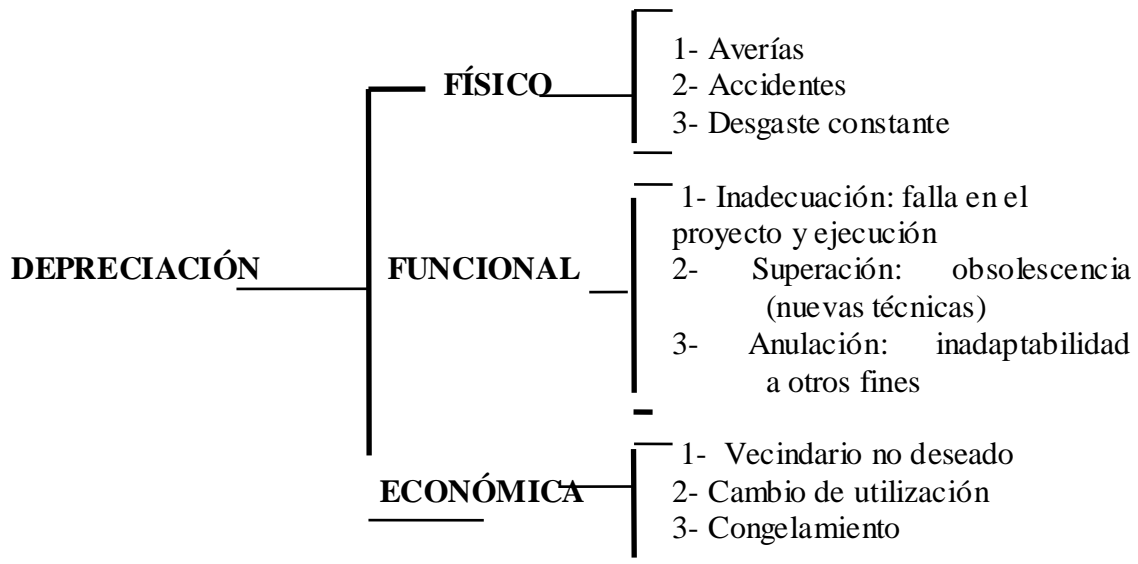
DEPRECIACIÓN

FÍSICO
1- Averías
2- Accidentes
3- Desgaste constante

FUNCIONAL
1- Inadecuación: falla en el proyecto y ejecución
2- Superación: obsolescencia (nuevas técnicas)
3- Anulación: inadaptabilidad a otros fines

ECONÓMICA
1- Vecindario no deseado
2- Cambio de utilización
3- Congelamiento